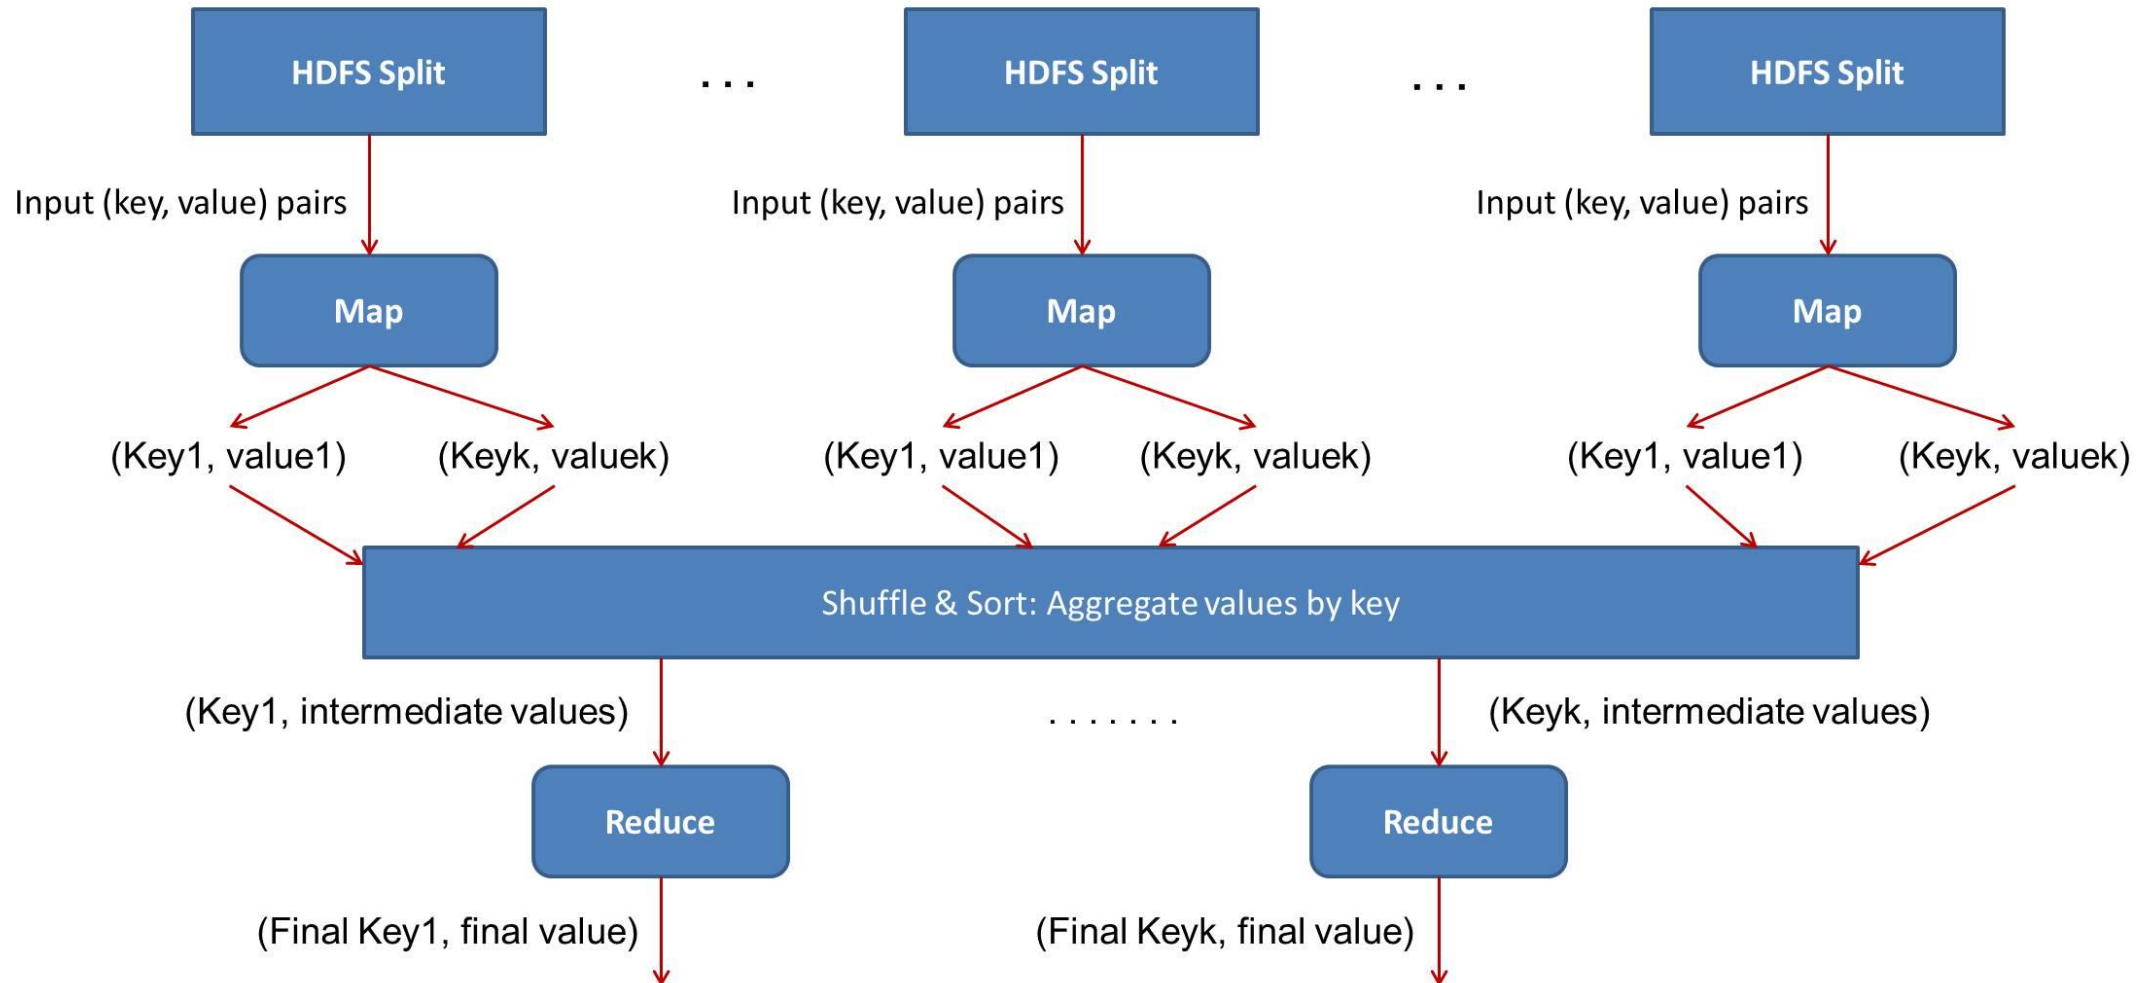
HDFS Split . . . HDFS Split . . . HDFS Split

Input (key, value) pairs

Input (key, value) pairs

Input (key, value) pairs

Map

Map

Map

(Key1, value1) (Keyk, valuek)

(Key1, value1) (Keyk, valuek)

(Key1, value1) (Keyk, valuek)

Shuffle & Sort: Aggregate values by key

(Key1, intermediate values) . . . . . . . (Keyk, intermediate values)

Reduce

Reduce

(Final Key1, final value)

(Final Keyk, final value)